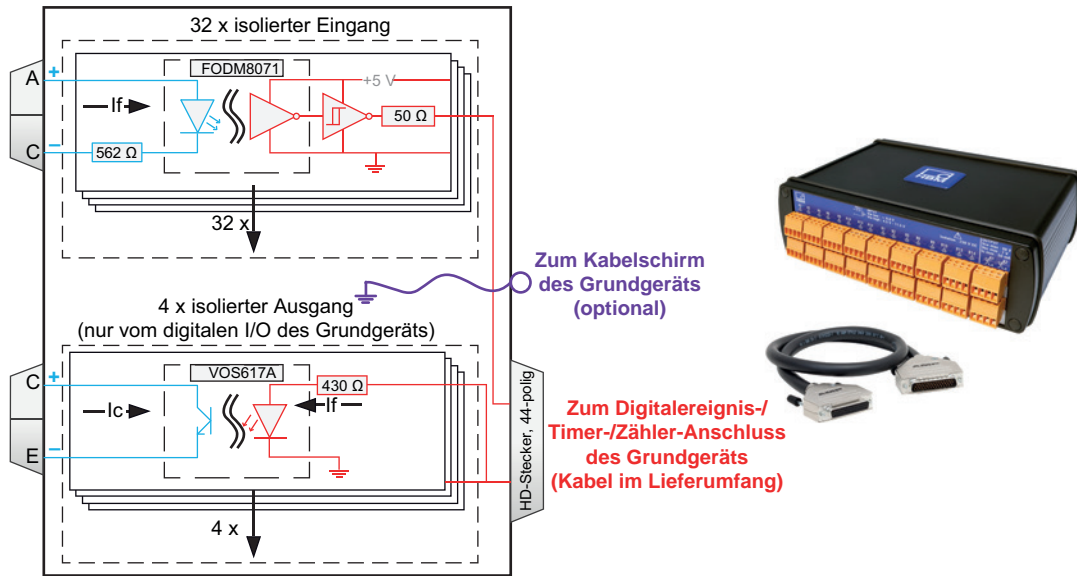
32 x isolierter Eingang

A
+
C
−
FODM8071
+5 V
If
50 Ω
562 Ω
32 x

Zum Kabelschirm des Grundgeräts (optional)

4 x isolierter Ausgang (nur vom digitalen I/O des Grundgeräts)

C
+
E
−
VOS617A
430 Ω
Ic
If
4 x

HD-Stecker, 44-polig

Zum Digitalereignis-/ Timer-/Zähler-Anschluss des Grundgeräts (Kabel im Lieferumfang)